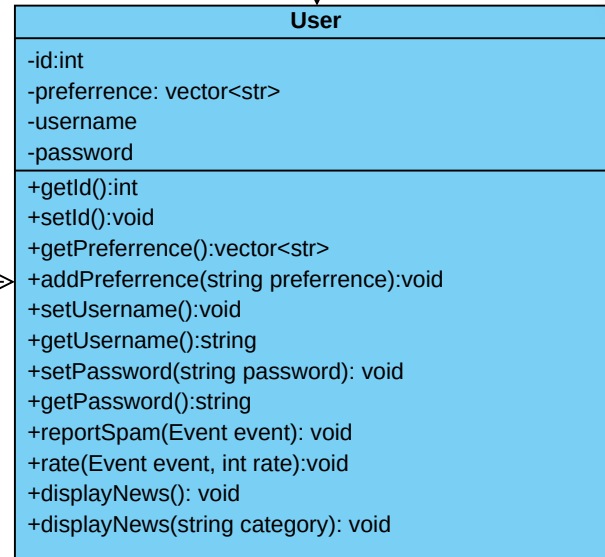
User

-id:int
-preferrence: vector<str>
-username
-password

+getId():int
+setId():void
+getPreferrence():vector<str>
+addPreferrence(string preferrence):void
+setUsername():void
+getUsername():string
+setPassword(string password): void
+getPassword():string
+reportSpam(Event event): void
+rate(Event event, int rate):void
+displayNews(): void
+displayNews(string category): void